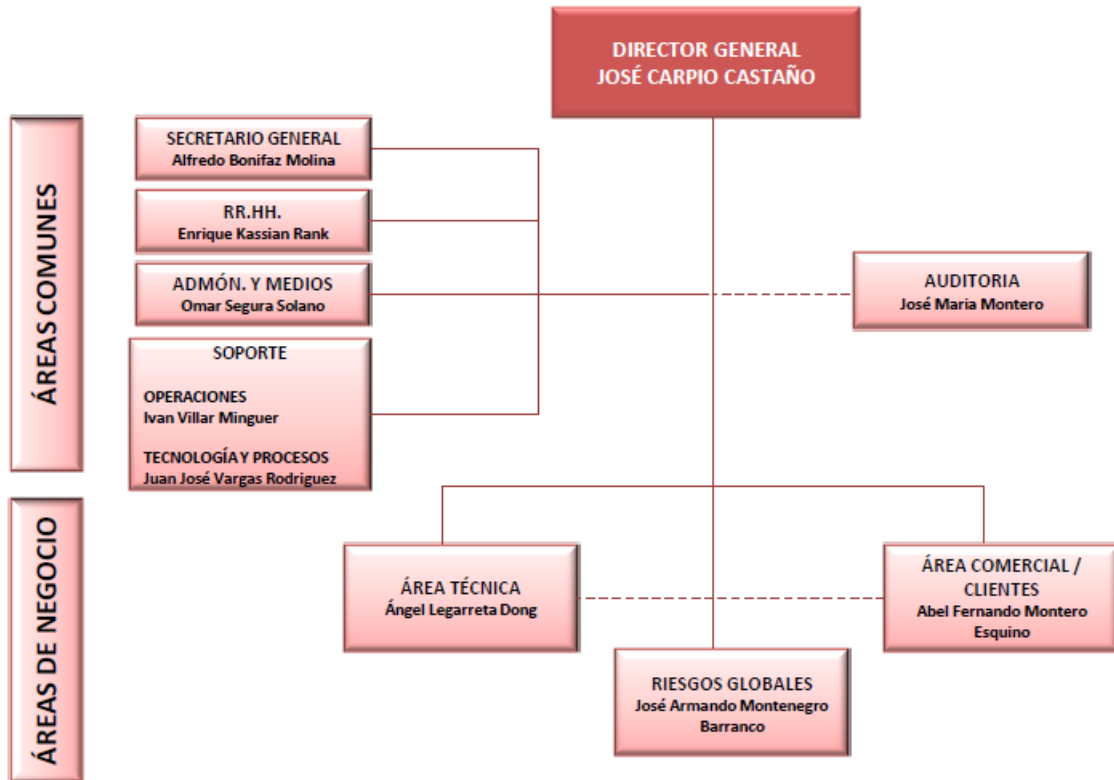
DIRECTOR GENERAL
JOSÉ CARPIO CASTAÑO

ÁREAS COMUNES

SECRETARIO GENERAL
Alfredo Bonifaz Molina

RR.HH.
Enrique Kassian Rank

ADMÓN. Y MEDIOS
Omar Segura Solano

SOPORTE

OPERACIONES
Ivan Villar Minguer

TECNOLOGÍA Y PROCESOS
Juan José Vargas Rodriguez

AUDITORIA
José Maria Montero

ÁREAS DE NEGOCIO

ÁREA TÉCNICA
Ángel Legarreta Dong

ÁREA COMERCIAL / CLIENTES
Abel Fernando Montero Esquino

RIESGOS GLOBALES
José Armando Montenegro Barranco